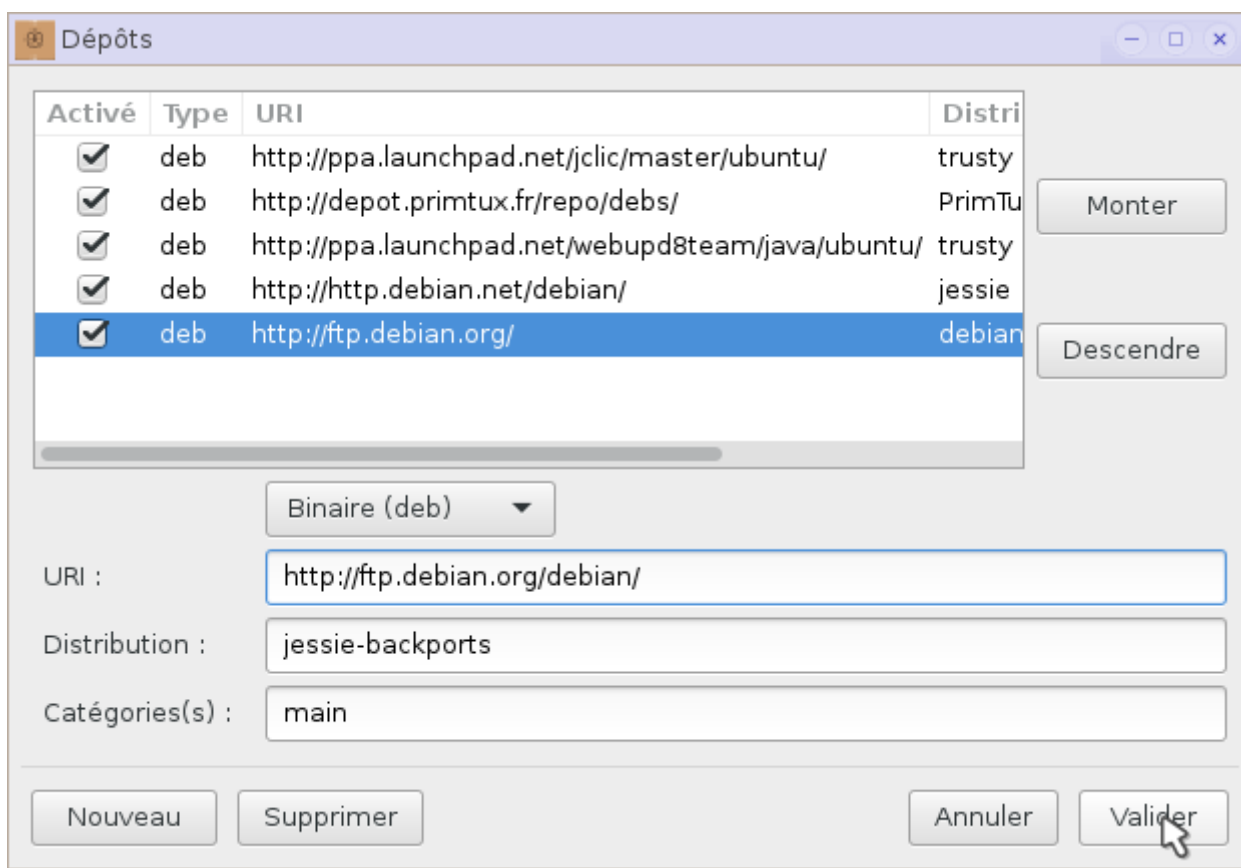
Dépôts

| Activé | Type | URI | Distri |
|---|---|---|---|
| ✔ | deb | http://ppa.launchpad.net/jclic/master/ubuntu/ | trusty |
| ✔ | deb | http://depot.primtux.fr/repo/debs/ | PrimTu |
| ✔ | deb | http://ppa.launchpad.net/webupd8team/java/ubuntu/ | trusty |
| ✔ | deb | http://http.debian.net/debian/ | jessie |
| ✔ | deb | http://ftp.debian.org/ | debian |

Monter

Descendre

Binaire (deb)

URI : http://ftp.debian.org/debian/

Distribution : jessie-backports

Catégories(s) : main

Nouveau

Supprimer

Annuler

Valider